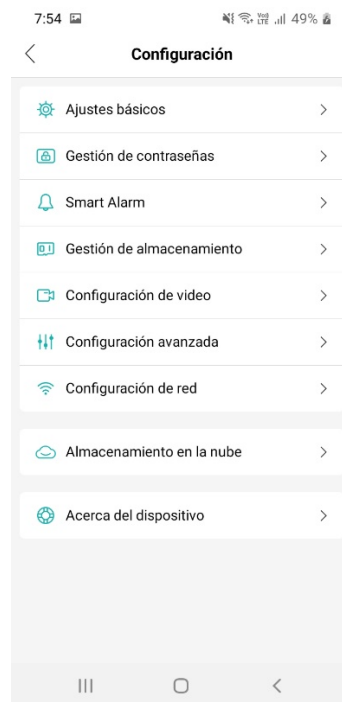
7:54

Vo) LTE 49%

Configuración

Ajustes básicos

Gestión de contraseñas

Smart Alarm

Gestión de almacenamiento

Configuración de video

Configuración avanzada

Configuración de red

Almacenamiento en la nube

Acerca del dispositivo